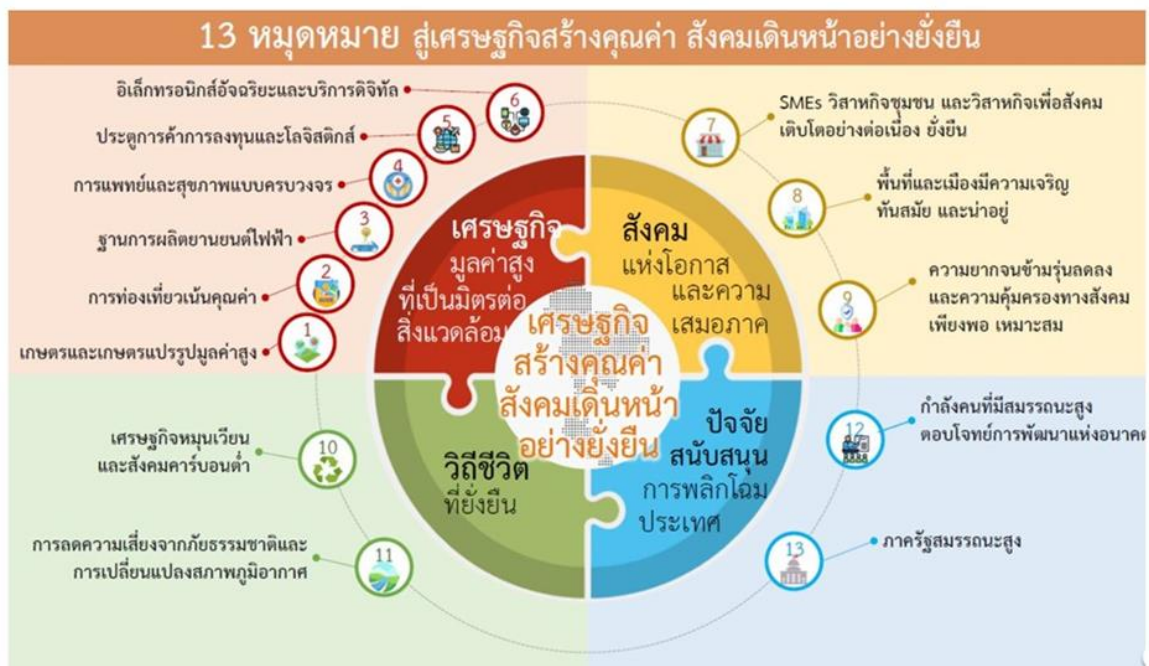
13 หมุดหมาย สู่เศรษฐกิจสร้างคุณค่า สังคมเดินหน้าอย่างยั่งยืน

อิเล็กทรอนิกส์อัจฉริยะและบริการดิจิทัล 6

ประตูการค้าการลงทุนและโลจิสติกส์ 5

การแพทย์และสุขภาพแบบครบวงจร 4

ฐานการผลิตยานยนต์ไฟฟ้า 3

การท่องเที่ยวเน้นคุณค่า 2

เกษตรและเกษตรแปรรูปมูลค่าสูง 1

7 SMEs วิสาหกิจชุมชน และวิสาหกิจเพื่อสังคม เติบโตอย่างต่อเนื่อง ยั่งยืน

8 พื้นที่และเมืองมีความเจริญ ทันสมัย และน่าอยู่

9 ความยากจนข้ามรุ่นลดลง และความคุ้มครองทางสังคม เพียงพอ เหมาะสม

เศรษฐกิจ มูลค่าสูง ที่เป็นมิตรต่อสิ่งแวดล้อม

สังคม แห่งโอกาส และความเสมอภาค

เศรษฐกิจ สร้างคุณค่า สังคมเดินหน้า อย่างยั่งยืน

วิถีชีวิต ที่ยั่งยืน

ปัจจัย สนับสนุน การพลิกโฉม ประเทศ

เศรษฐกิจหมุนเวียน และสังคมคาร์บอนต่ำ 10

การลดความเสี่ยงจากภัยธรรมชาติและ การเปลี่ยนแปลงสภาพภูมิอากาศ 11

12 กำลังคนที่มีสมรรถนะสูง ตอบโจทย์การพัฒนาแห่งอนาคต

13 ภาครัฐสมรรถนะสูง